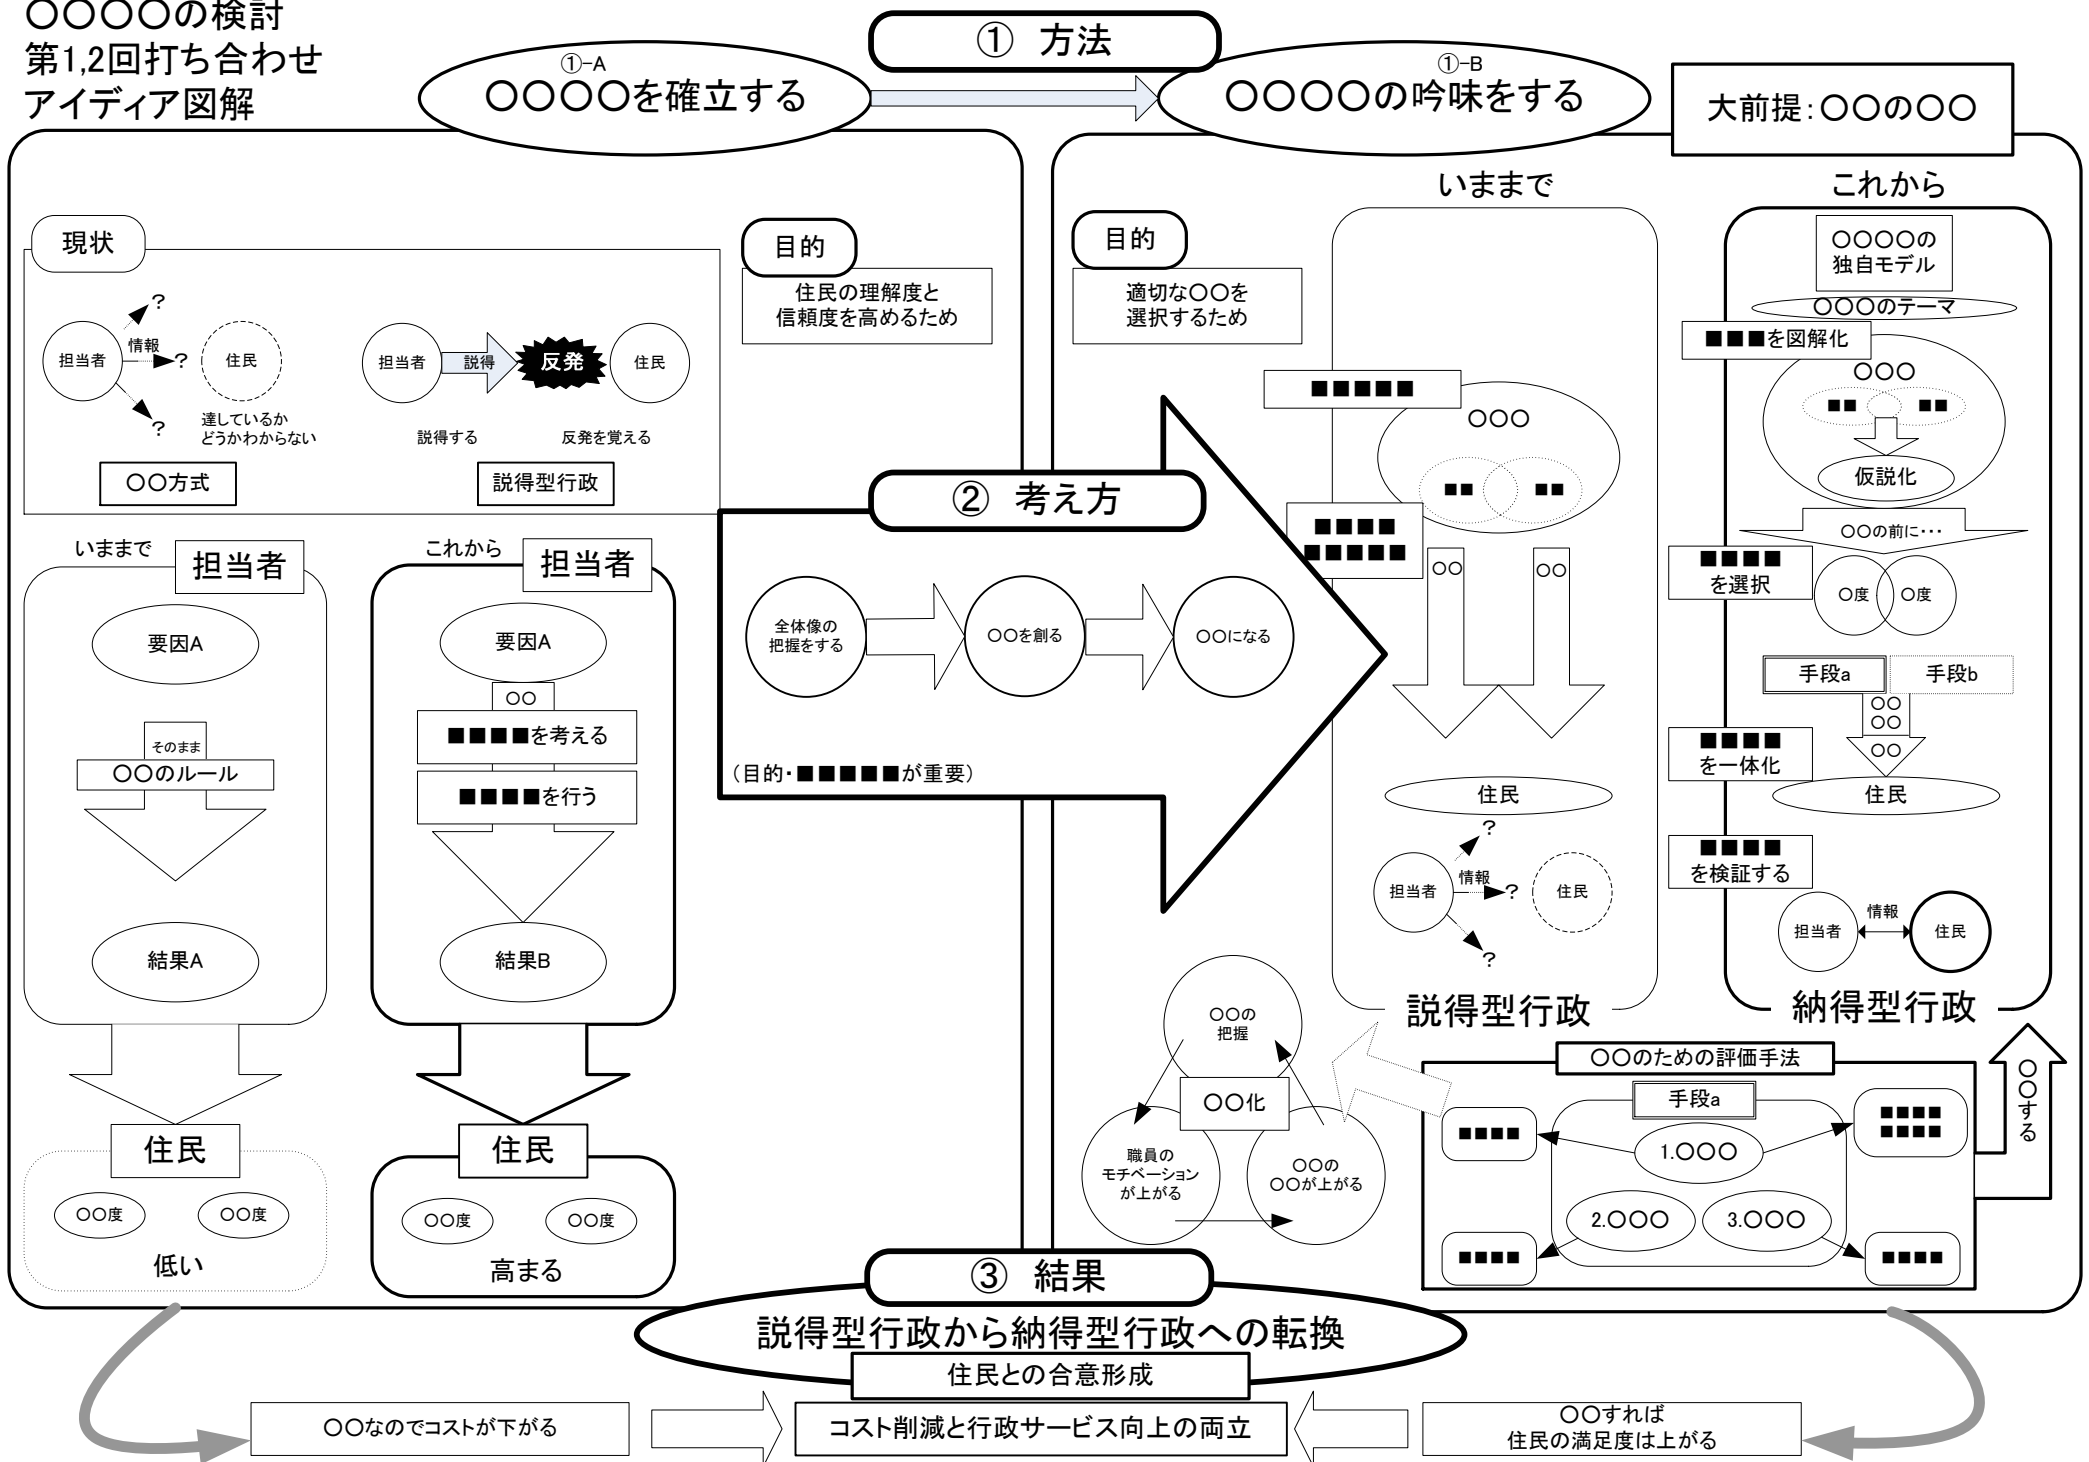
○○○○の検討
第1,2回打ち合わせ
アイディア図解

① 方法

①-A
○○○○を確立する

①-B
○○○○の吟味をする

大前提:○○の○○

現状

目的
住民の理解度と信頼度を高めるため

担当者 情報 ? ? ? 住民
達しているかどうかわからない
○○方式

担当者 説得 反発 住民
説得する 反発を覚える
説得型行政

いままで 担当者
要因A
そのまま
○○のルール
結果A
住民
○○度 ○○度
低い

これから 担当者
要因A
○○
■■■■を考える
■■■■を行う
結果B
住民
○○度 ○○度
高まる

② 考え方
全体像の把握をする
○○を創る
○○になる
(目的・■■■■■が重要)

目的
適切な○○を選択するため

いままで
■■■■■
○○○
■■ ■■
■■■■ ■■■■■
○○ ○○
住民
担当者 情報 ? ? ? 住民
説得型行政

これから
○○○○の独自モデル
○○○のテーマ
■■■を図解化
○○○
■■ ■■
仮説化
○○の前に・・・
■■■■ を選択
○度 ○度
手段a 手段b
○○ ○○ ○○
■■■■ を一体化
住民
■■■■ を検証する
担当者 情報 住民
納得型行政

○○の把握
○○化
職員のモチベーションが上がる
○○の○○が上がる

○○のための評価手法
手段a
■■■■
1.○○○
■■■■ ■■■■
2.○○○
3.○○○
■■■■
■■■■
○○する

③ 結果
説得型行政から納得型行政への転換
住民との合意形成
○○なのでコストが下がる
コスト削減と行政サービス向上の両立
○○すれば住民の満足度は上がる